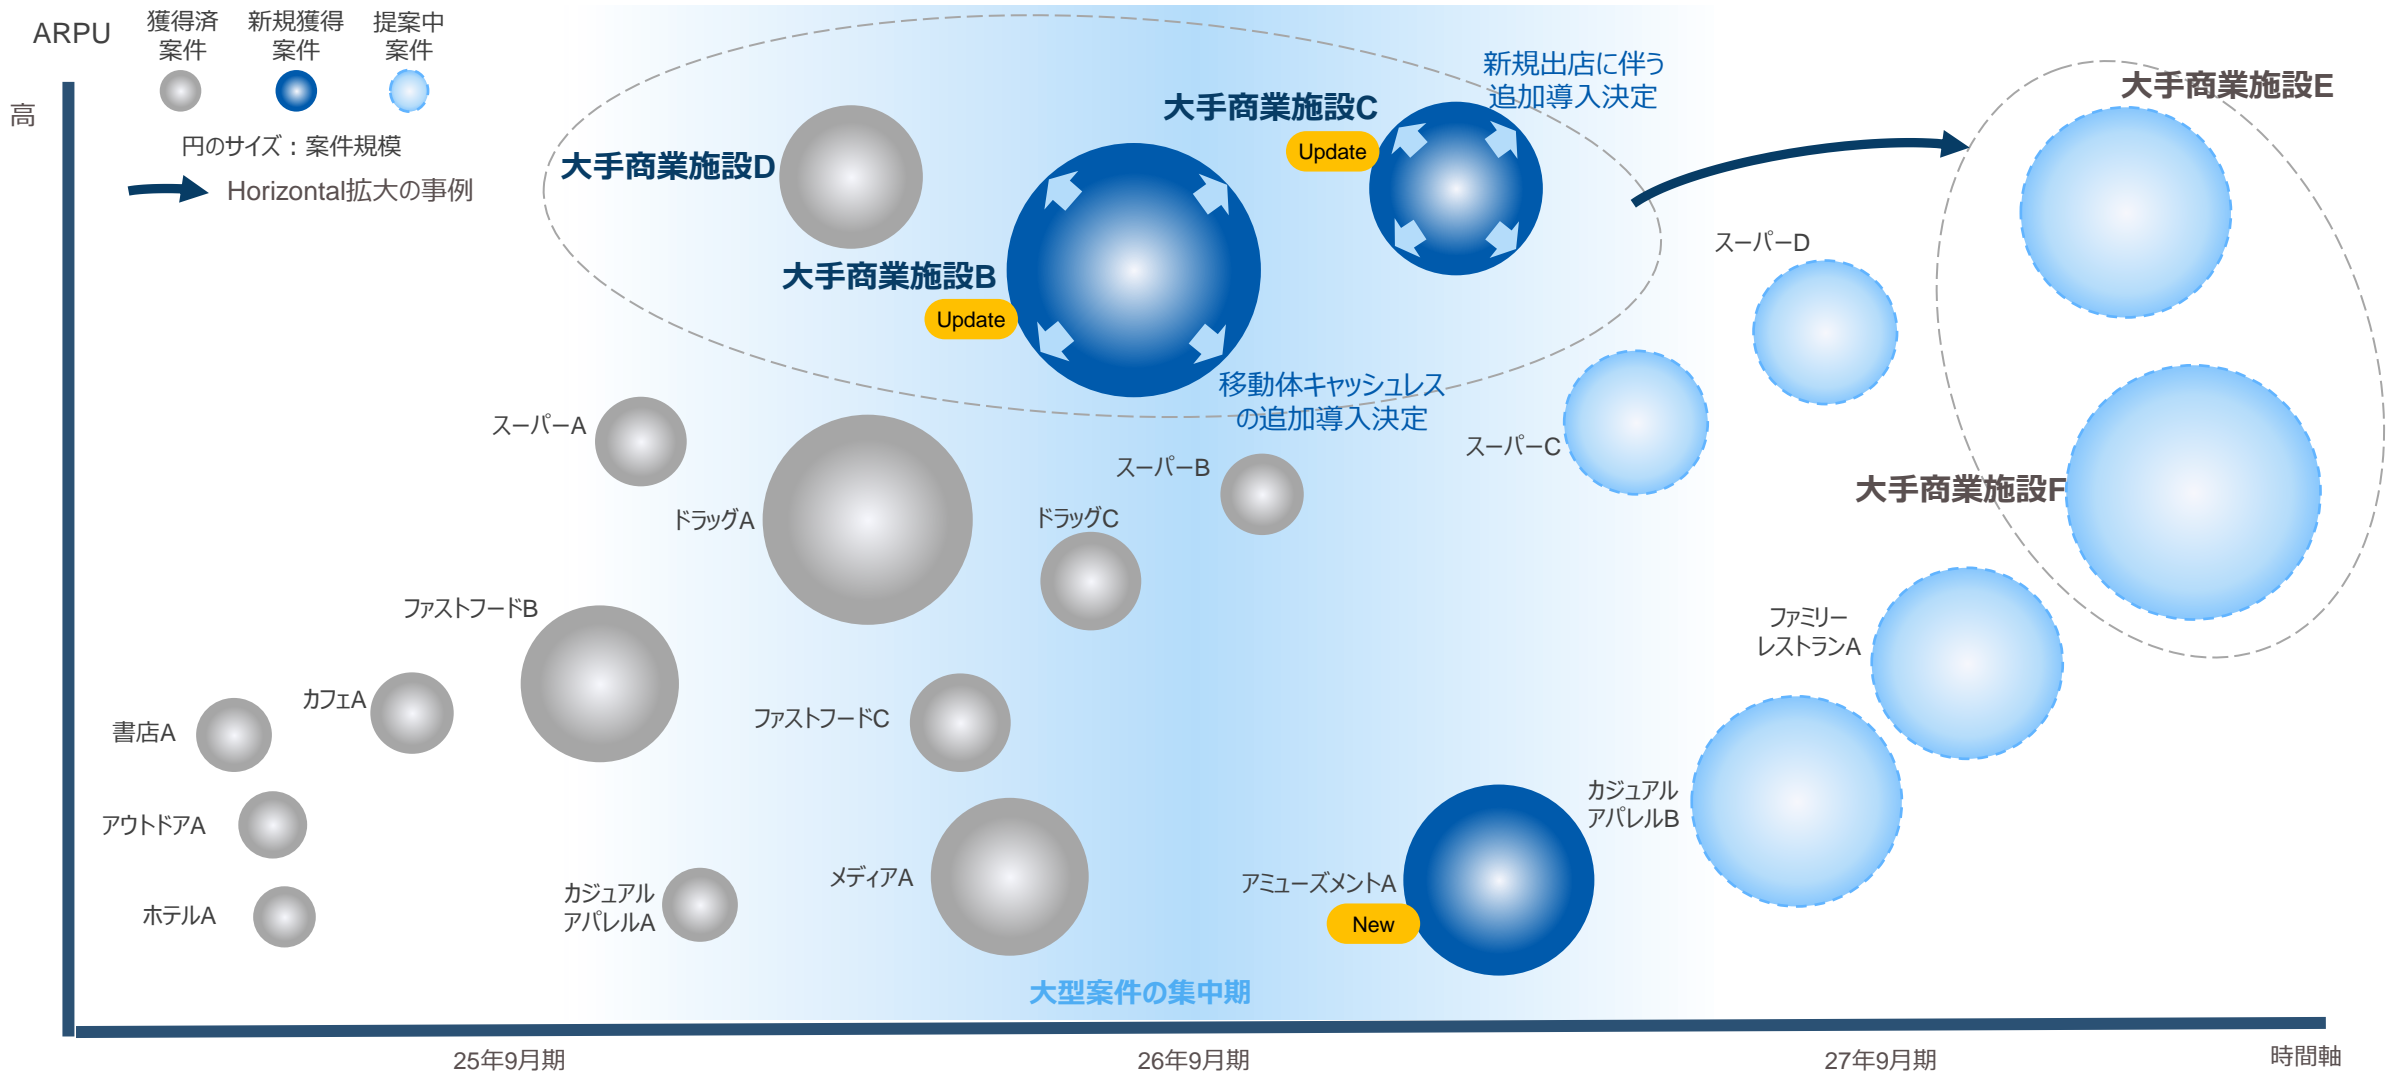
ARPU
獲得済案件
新規獲得案件
提案中案件

高

円のサイズ：案件規模

Horizontal拡大の事例

新規出店に伴う追加導入決定

大手商業施設C

Update

大手商業施設E

大手商業施設D

大手商業施設B

Update

スーパーD

移動体キャッシュレスの追加導入決定

スーパーA

スーパーB

スーパーC

大手商業施設F

ドラッグA

ドラッグC

ファストフードB

ファミリーレストランA

カフェA

書店A

ファストフードC

カジュアルアパレルB

アウトドアA

メディアA

アミューズメントA

New

ホテルA

カジュアルアパレルA

大型案件の集中期

25年9月期

26年9月期

27年9月期

時間軸